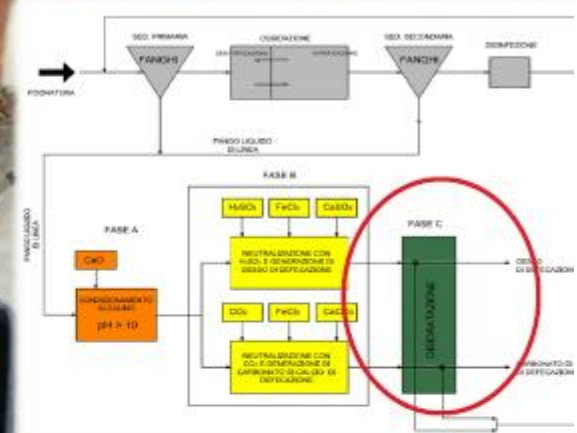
SED. PRIMARIA

OSSIDAZIONE

SED. SECONDARIA

DISINFEZIONE

FANGHI

FANGHI

FOGNATURA

DENITRIFICAZIONE

NITRIFICAZIONE

FANGO LIQUIDO DI LINEA

FANGO LIQUIDO DI LINEA

FASE B

FASE A

FASE C

$H_2SO_4$

$FeCl_3$

$CaSO_4$

CaO

NEUTRALIZZAZIONE CON $H_2SO_4$ E GENERAZIONE DI GESSO DI DEFECAZIONE

CONDIZIONAMENTO ALCALINO

pH > 10

$CO_2$

$FeCl_3$

$CaCO_3$

NEUTRALIZZAZIONE CON $CO_2$ E GENERAZIONE DI CARBONATO DI CALCIO DI DEFECAZIONE

DISIDRATAZIONE

GESSO DI DEFECAZIONE

CARBONATO DI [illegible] DI DEFECAZIONE